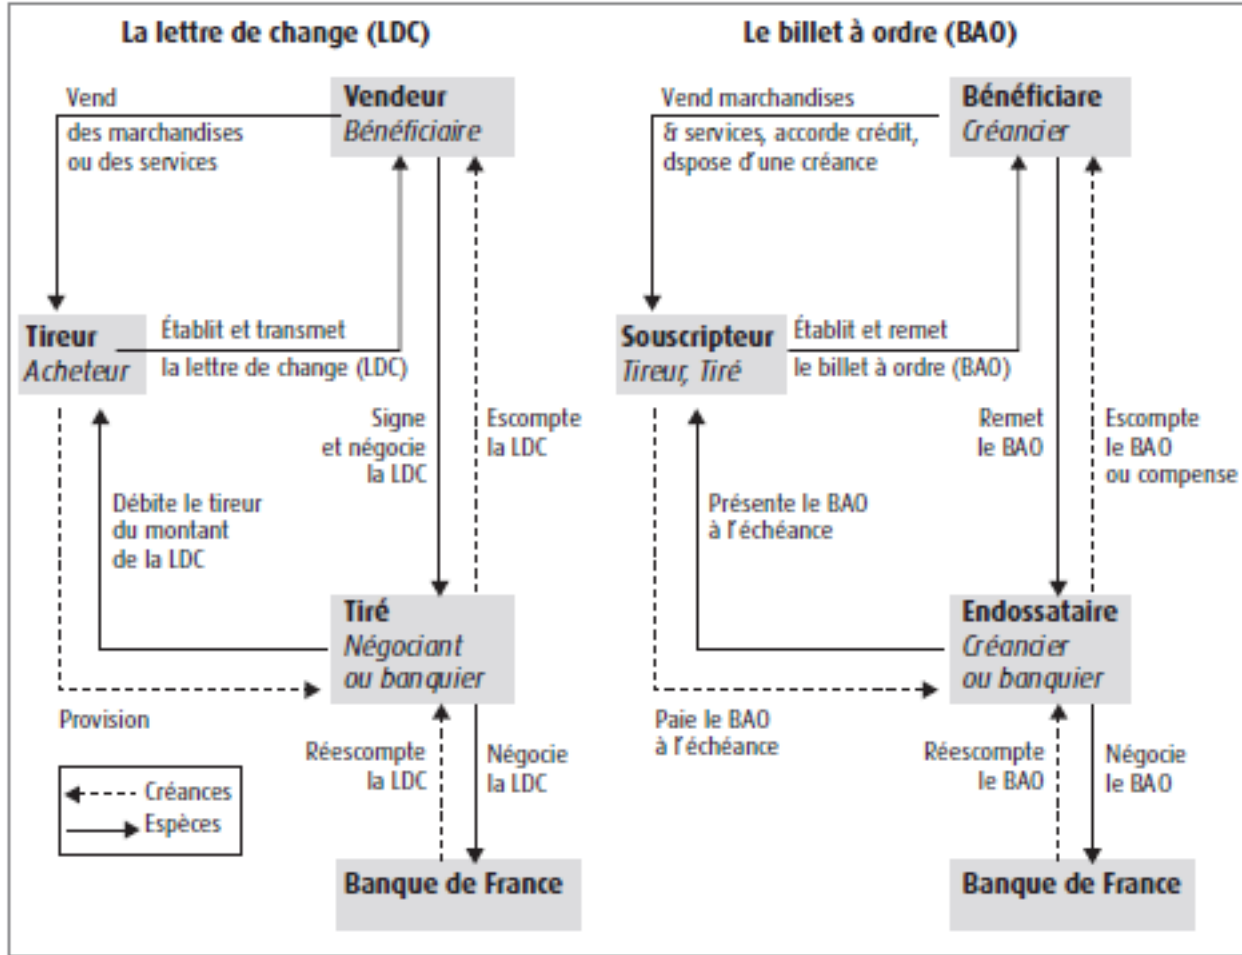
La lettre de change (LDC)

Vendeur
Bénéficiaire

Vend des marchandises ou des services

Tireur
Acheteur

Établit et transmet la lettre de change (LDC)

Signe et négocie la LDC

Escompte la LDC

Débite le tireur du montant de la LDC

Tiré
Négociant ou banquier

Provision

Réescompte la LDC

Négocie la LDC

Banque de France

Créances
Espèces

Le billet à ordre (BAO)

Bénéficiare
Créancier

Vend marchandises & services, accorde crédit, dspose d'une créance

Souscripteur
Tireur, Tiré

Établit et remet le billet à ordre (BAO)

Remet le BAO

Escompte le BAO ou compense

Présente le BAO à l'échéance

Endossataire
Créancier ou banquier

Paie le BAO à l'échéance

Réescompte le BAO

Négocie le BAO

Banque de France